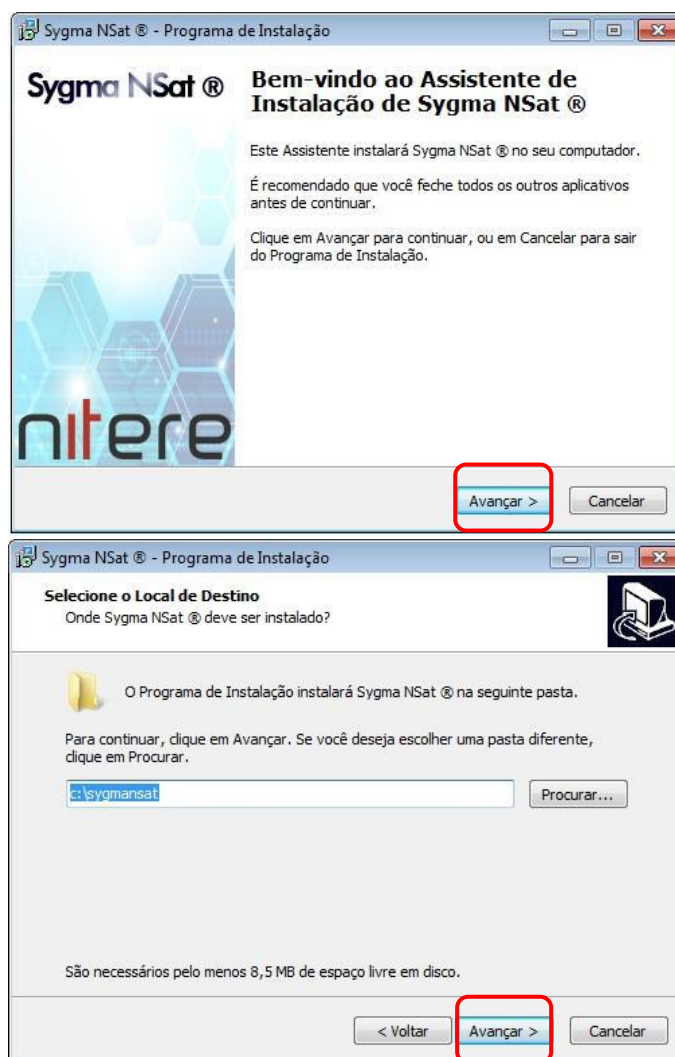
Sygma NSat ® - Programa de Instalação

Sygma NSat ®

Bem-vindo ao Assistente de Instalação de Sygma NSat ®

Este Assistente instalará Sygma NSat ® no seu computador.

É recomendado que você feche todos os outros aplicativos antes de continuar.

Clique em Avançar para continuar, ou em Cancelar para sair do Programa de Instalação.

nitere

Avançar >

Cancelar

Sygma NSat ® - Programa de Instalação

Selecione o Local de Destino

Onde Sygma NSat ® deve ser instalado?

O Programa de Instalação instalará Sygma NSat ® na seguinte pasta.

Para continuar, clique em Avançar. Se você deseja escolher uma pasta diferente, clique em Procurar.

c:\sygmansat

Procurar...

São necessários pelo menos 8,5 MB de espaço livre em disco.

< Voltar

Avançar >

Cancelar